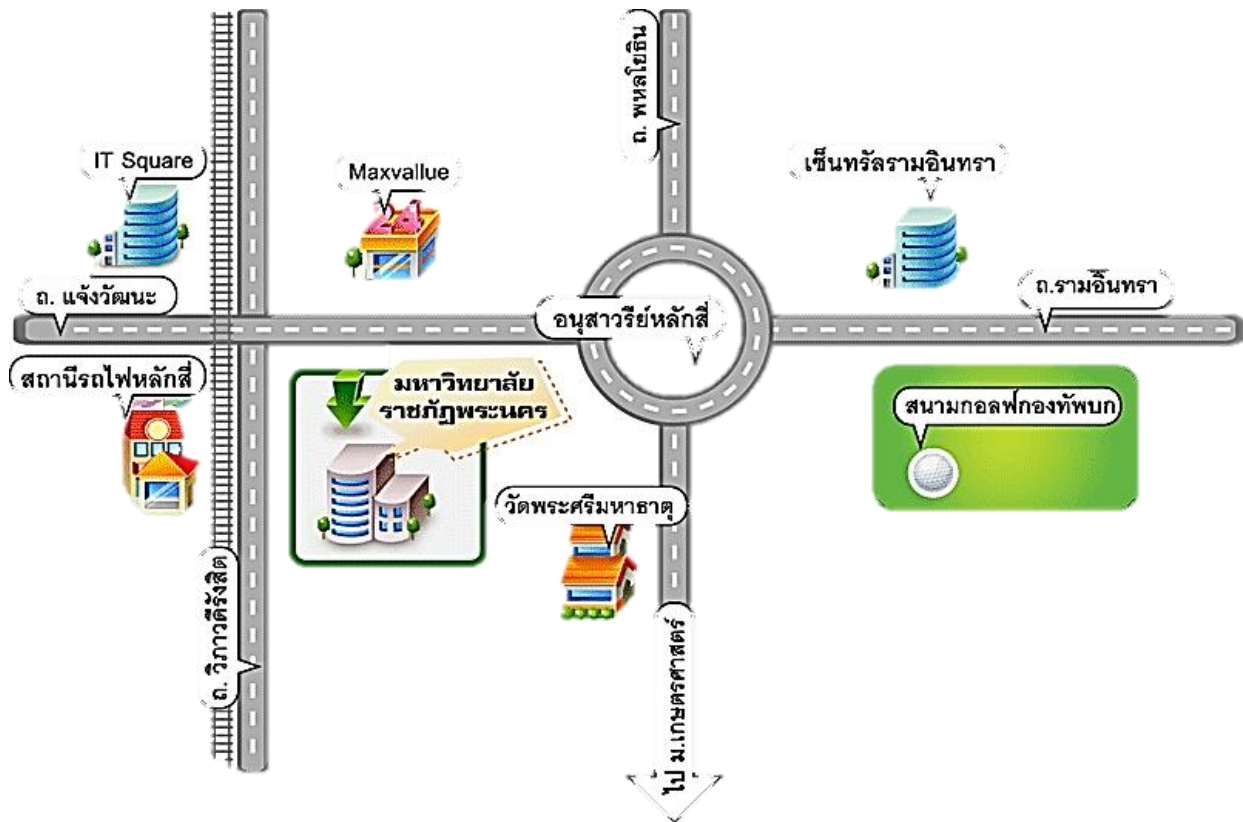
ถ. พหลโยธิน

IT Square

Maxvallue

24

เซ็นทรัลรามอินทรา

ถ. แจ้งวัฒนะ

อนุสาวรีย์หลักสี่

ถ.รามอินทรา

สถานีรถไฟหลักสี่

มหาวิทยาลัยราชภัฏพระนคร

สนามกอลฟ์กองทัพบก

วัดพระศรีมหาธาตุ

ถ. วิภาวดีรังสิต

ไป ม.เกษตรศาสตร์